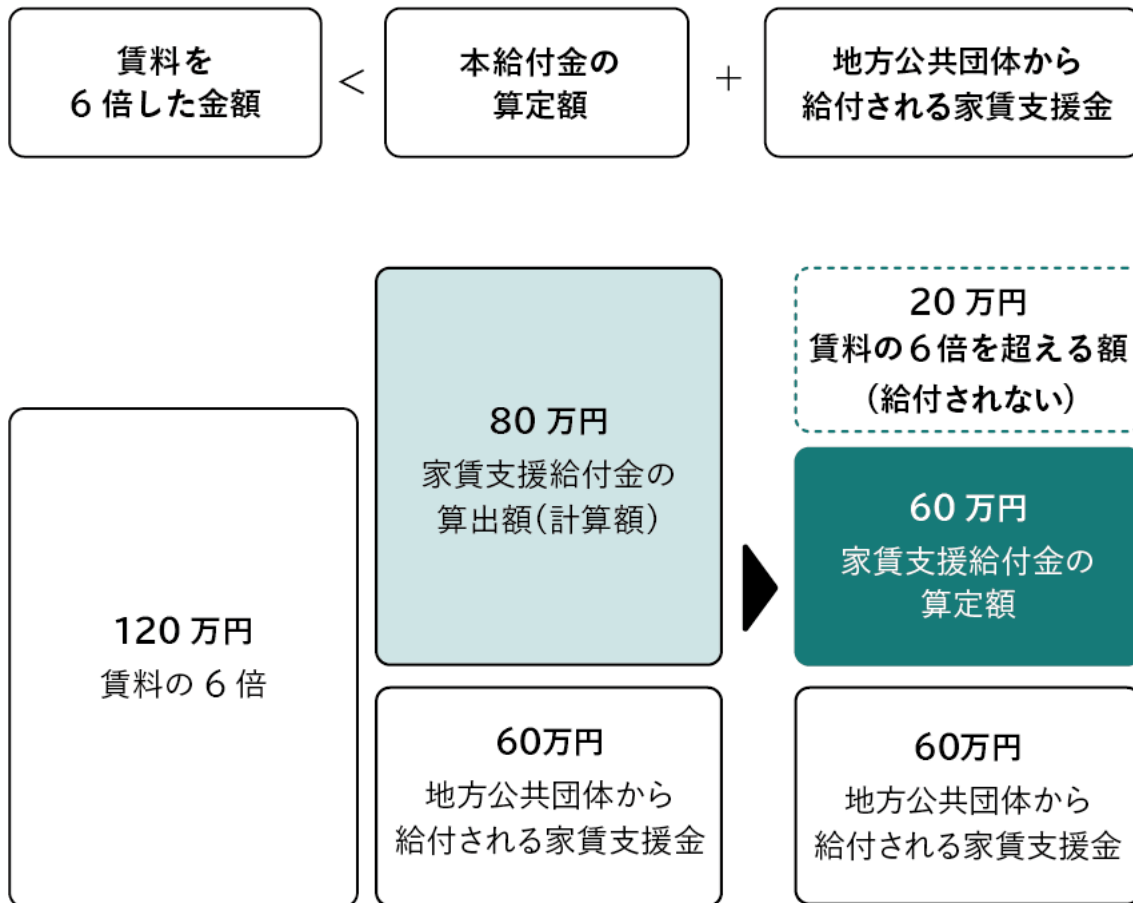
賃料を
６倍した金額

<

本給付金の
算定額

+

地方公共団体から
給付される家賃支援金

120 万円
賃料の ６ 倍

80 万円
家賃支援給付金の
算出額（計算額）

60万円
地方公共団体から
給付される家賃支援金

20 万円
賃料の６倍を超える額
（給付されない）

60 万円
家賃支援給付金の
算定額

60万円
地方公共団体から
給付される家賃支援金